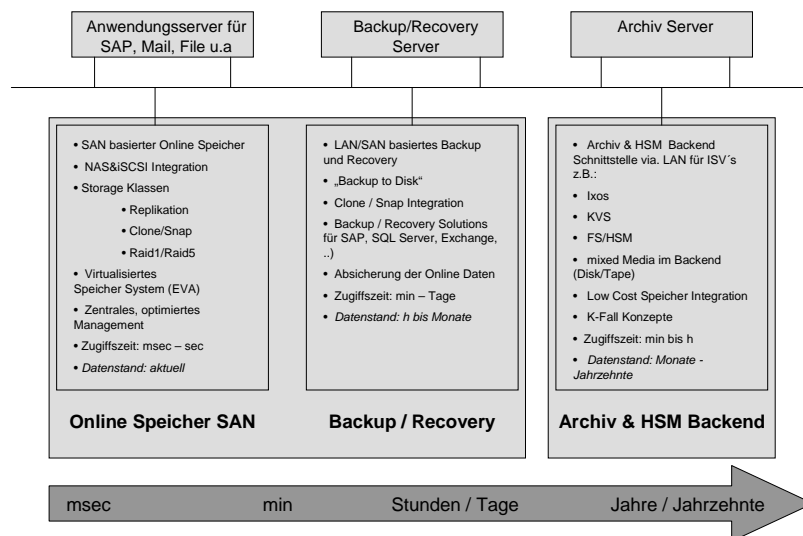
Anwendungsserver für SAP, Mail, File u.a

Backup/Recovery Server

Archiv Server

• SAN basierter Online Speicher
• NAS&iSCSI Integration
• Storage Klassen
• Replikation
• Clone/Snap
• Raid1/Raid5
• Virtualisiertes Speicher System (EVA)
• Zentrales, optimiertes Management
• Zugiffszeit: msec – sec
• *Datenstand: aktuell*

• LAN/SAN basiertes Backup und Recovery
• „Backup to Disk“
• Clone / Snap Integration
• Backup / Recovery Solutions für SAP, SQL Server, Exchange, ..)
• Absicherung der Online Daten
• Zugiffszeit: min – Tage
• *Datenstand: h bis Monate*

• Archiv & HSM Backend Schnittstelle via. LAN für ISV´s z.B.:
• Ixos
• KVS
• FS/HSM
• mixed Media im Backend (Disk/Tape)
• Low Cost Speicher Integration
• K-Fall Konzepte
• Zugiffszeit: min bis h
• *Datenstand: Monate - Jahrzehnte*

**Online Speicher SAN**

**Backup / Recovery**

**Archiv & HSM Backend**

msec min Stunden / Tage Jahre / Jahrzehnte